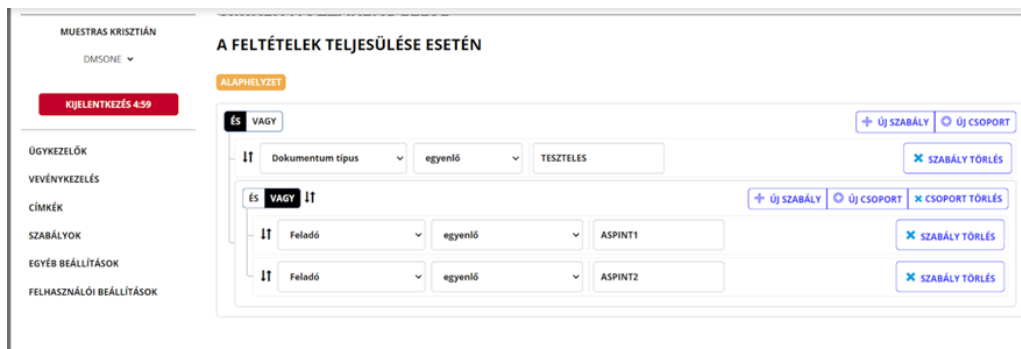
MUESTRAS KRISZTIÁN

DMSONE

KIJELENTKEZÉS 4:59

ÜGYKEZELŐK

VEVÉNYKEZELÉS

CÍMKÉK

SZABÁLYOK

EGYÉB BEÁLLÍTÁSOK

FELHASZNÁLÓI BEÁLLÍTÁSOK

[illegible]

A FELTÉTELEK TELJESÜLÉSE ESETÉN

ALAPHELYZET

ÉS VAGY

+ ÚJ SZABÁLY ÚJ CSOPORT

Dokumentum típus egyenlő TESZTELES

SZABÁLY TÖRLÉS

ÉS VAGY

+ ÚJ SZABÁLY ÚJ CSOPORT CSOPORT TÖRLÉS

Feladó egyenlő ASPINT1

SZABÁLY TÖRLÉS

Feladó egyenlő ASPINT2

SZABÁLY TÖRLÉS